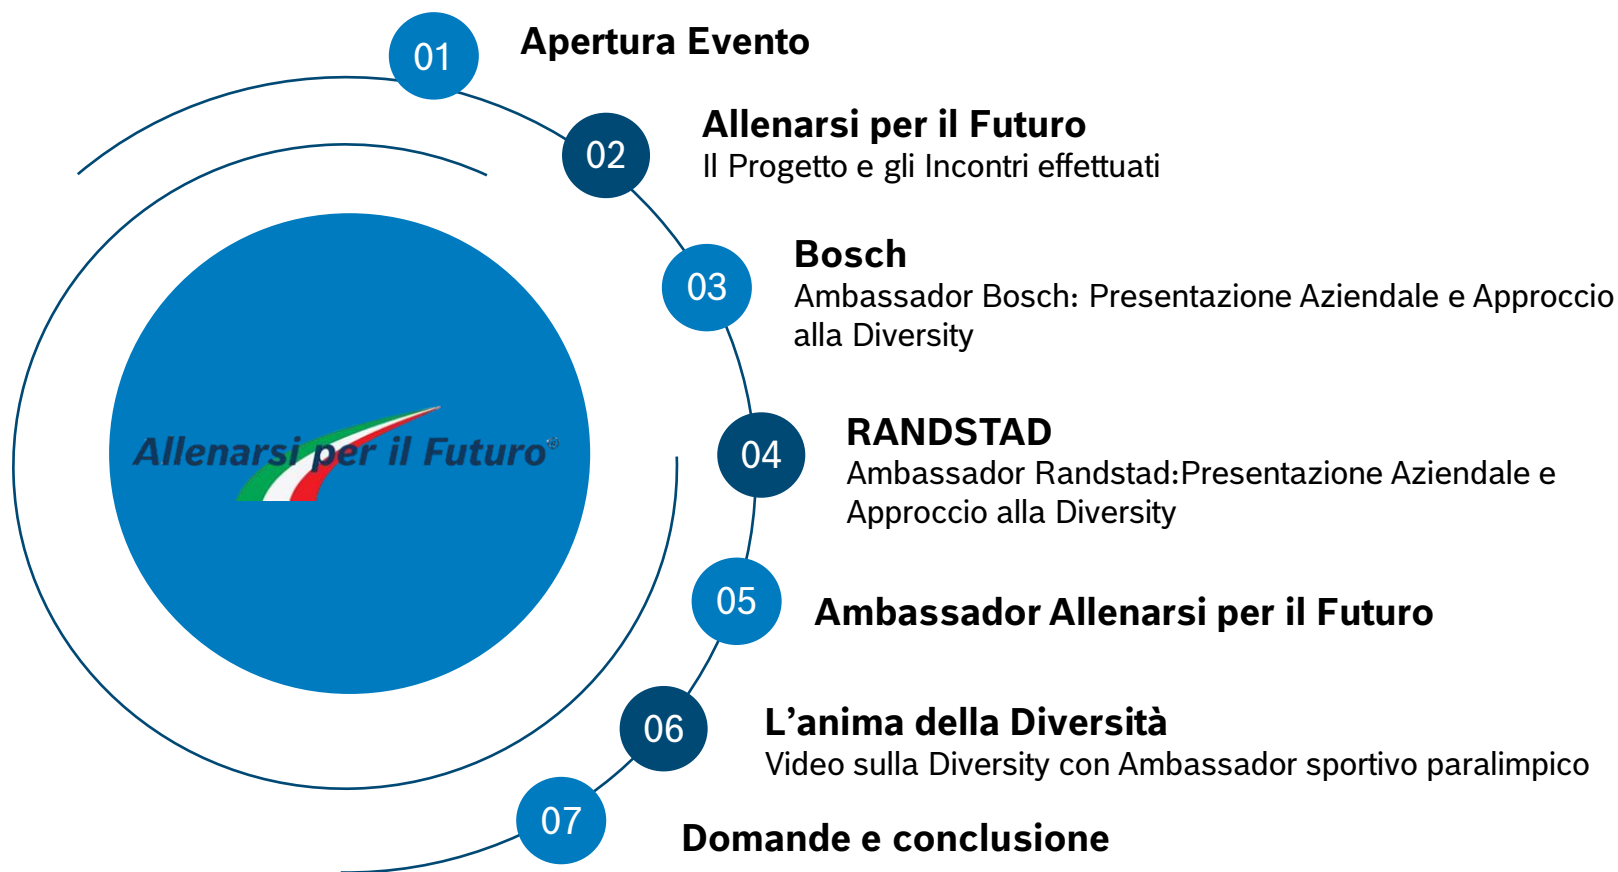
Allenarsi per il Futuro®

01 Apertura Evento

02 Allenarsi per il Futuro
Il Progetto e gli Incontri effettuati

03 Bosch
Ambassador Bosch: Presentazione Aziendale e Approccio alla Diversity

04 RANDSTAD
Ambassador Randstad:Presentazione Aziendale e Approccio alla Diversity

05 Ambassador Allenarsi per il Futuro

06 L’anima della Diversità
Video sulla Diversity con Ambassador sportivo paralimpico

07 Domande e conclusione